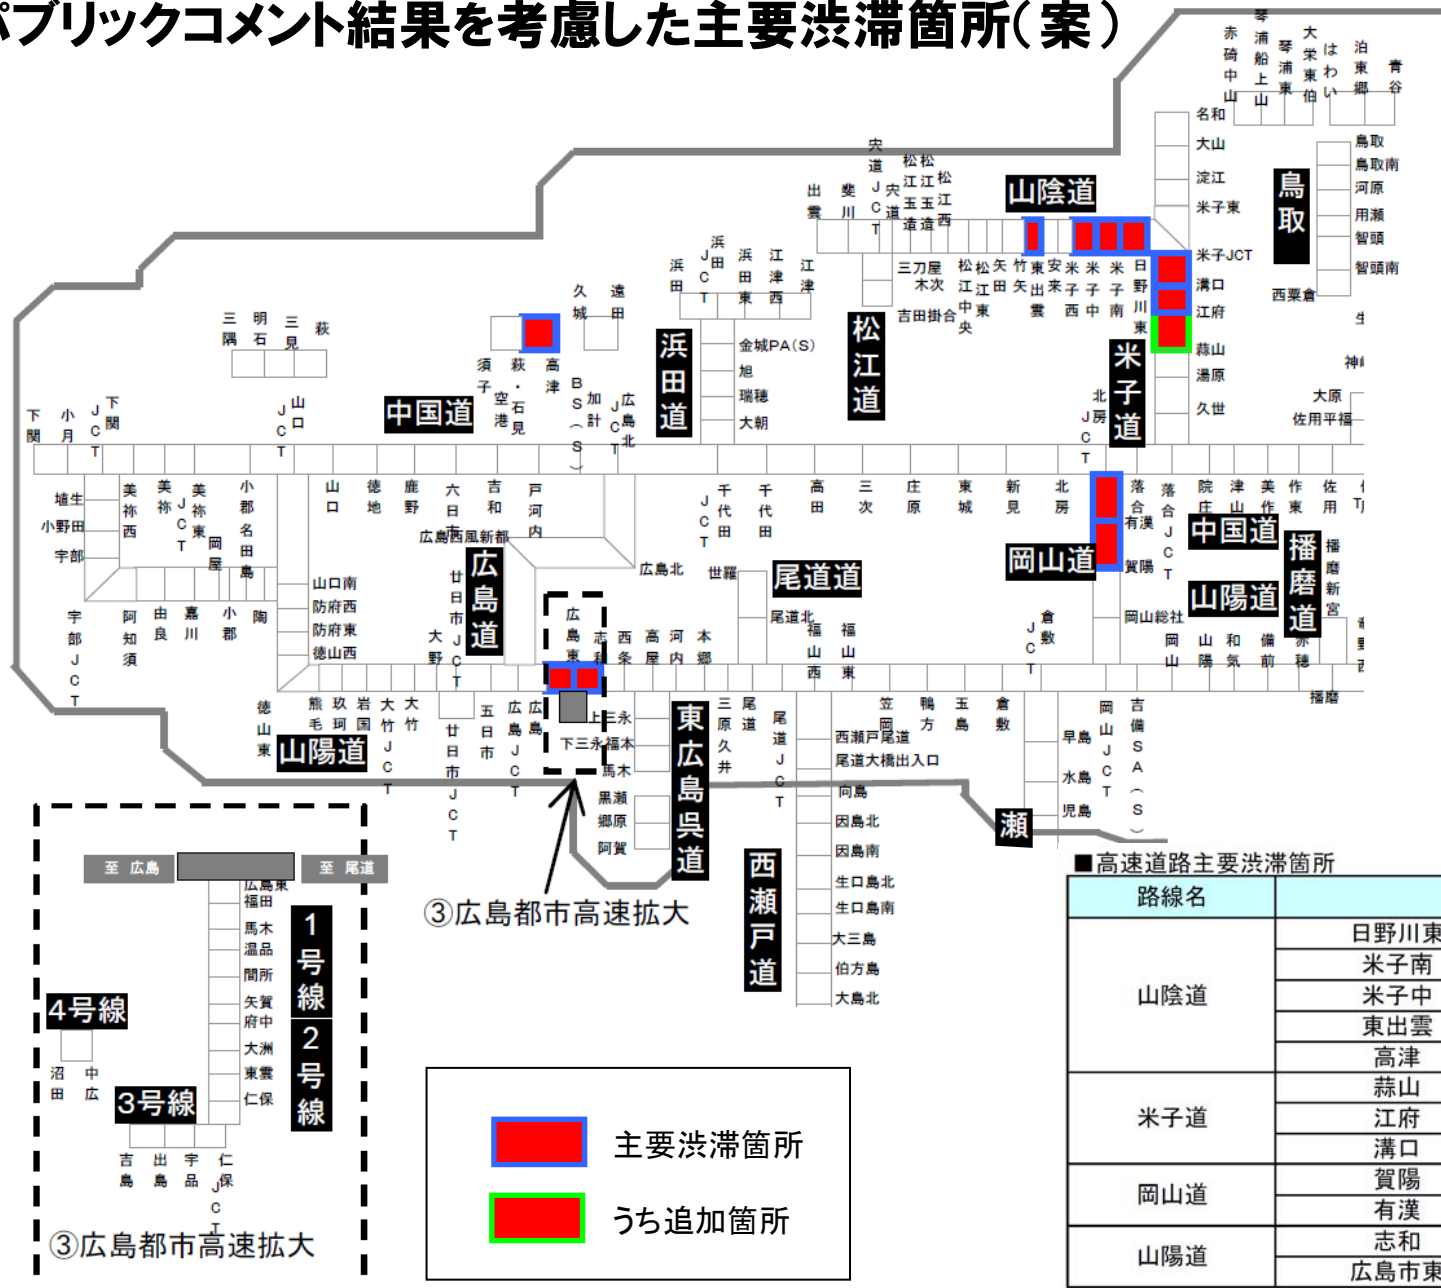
パブリックコメント結果を考慮した主要渋滞箇所(案)

山陰道
米子道
中国道
浜田道
松江道
広島道
尾道道
岡山道
中国道
播磨道
山陽道
山陽道
東広島呉道
西瀬戸道
瀬
鳥取

名和
大山
淀江
米子東
米子JCT
溝口
江府
蒜山
湯原
久世
日野川東
米子南
米子中
東出雲
安来
松江中央
高津
萩・石見空港
須子
三隅
明石
三見
萩
下関
小月
下関JCT
山口JCT
浜田
浜田JCT
浜田東
江津
江津西
金城PA(S)
旭
瑞穂
大朝
千代田JCT
千代田
高田
三次
庄原
東城
新見
北房
落合
有漢
賀陽
岡山総社
岡山
山陽
和気
備前
播磨
鳥取
鳥取南
河原
用瀬
智頭
智頭南
西粟倉
大原
佐用平福
広島北
世羅
尾道北
福山西
福山東
広島東
志和
西条
高屋
河内
本郷
上三永
下三永
福本
馬木
黒瀬
郷原
阿賀
三原久井
尾道
尾道JCT
笠岡
鴨方
玉島
倉敷
早島
水島
児島
倉敷JCT
吉備SA(S)
岡山JCT
西瀬戸尾道
尾道大橋出入口
向島
因島北
因島南
生口島北
生口島南
大三島
伯方島
大島北
山口南
防府西
防府東
徳山西
徳山東
熊毛
玖珂
岩国
大竹
大竹JCT
廿日市JCT
廿日市
五日市
広島JCT
広島
廿日市JCT
六日市
吉和
戸河内
山口
徳地
鹿野
広島西風新都
埴生
小野田
宇部
宇部JCT
阿知須
由良
嘉川
小郡
陶
美祢
美祢西
美祢東
美祢JCT
小郡
名田島
岡屋
③広島都市高速拡大

至 広島
至 尾道
広島東
福田
馬木
温品
間所
矢賀
府中
大洲
東雲
仁保
1号線
2号線
3号線
4号線
沼田
中広
吉島
出島
宇品
仁保JCT
③広島都市高速拡大

主要渋滞箇所
うち追加箇所

■高速道路主要渋滞箇所
| 路線名 | |
|---|---|
| 山陰道 | 日野川東 |
| | 米子南 |
| | 米子中 |
| | 東出雲 |
| | 高津 |
| 米子道 | 蒜山 |
| | 江府 |
| | 溝口 |
| 岡山道 | 賀陽 |
| | 有漢 |
| 山陽道 | 志和 |
| | 広島市東 |